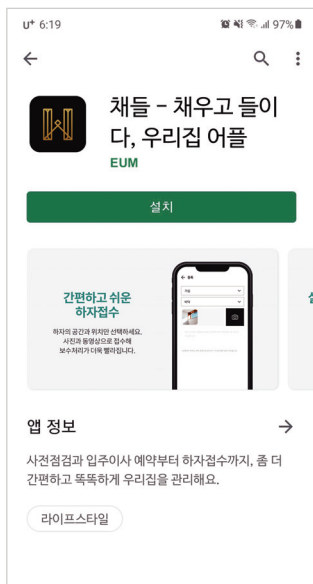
U⁺ 6:19

97%

←

채들 - 채우고 들이다, 우리집 어플

EUM

설치

간편하고 쉬운 하자접수

하자의 공간과 위치만 선택하세요. 사진과 동영상으로 접수해 보수처리가 더욱 빨라집니다.

앱 정보

→

사전점검과 입주이사 예약부터 하자접수까지, 좀 더 간편하고 똑똑하게 우리집을 관리해요.

라이프스타일